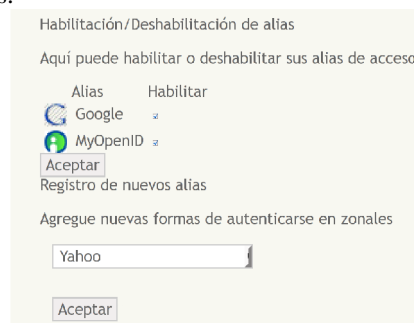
Habilitación/Deshabilitación de alias

Aquí puede habilitar o deshabilitar sus alias de acceso

| Alias | Habilitar |
|---|---|
| Google | |
| MyOpenID | |

Aceptar

Registro de nuevos alias

Agregue nuevas formas de autenticarse en zonales

Yahoo

Aceptar